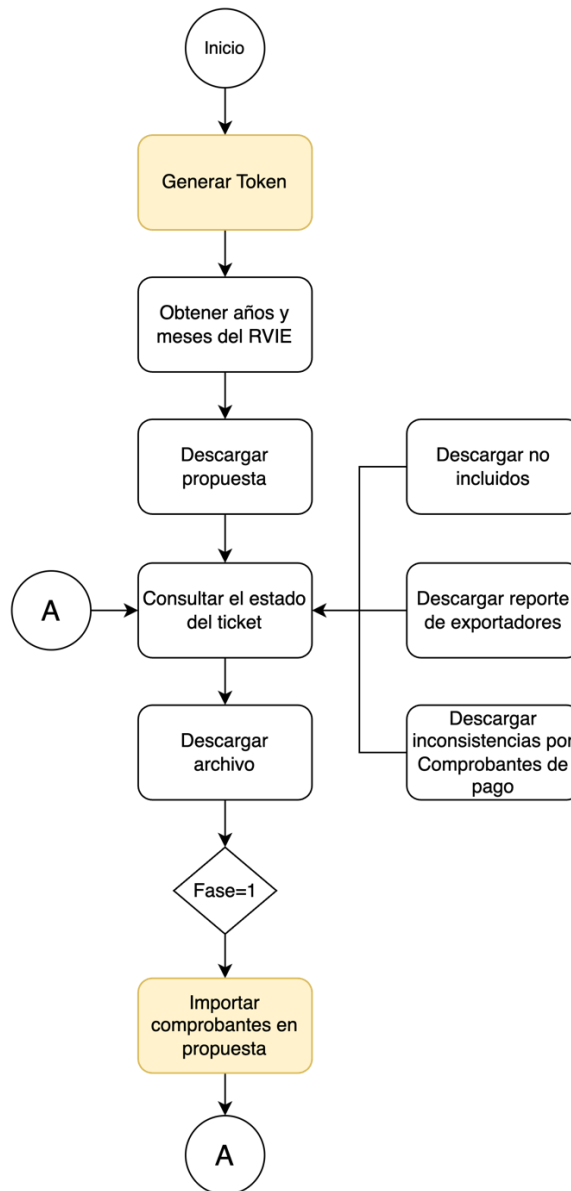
Inicio

Generar Token

Obtener años y meses del RVIE

Descargar propuesta

Descargar no incluidos

A

Consultar el estado del ticket

Descargar reporte de exportadores

Descargar archivo

Descargar inconsistencias por Comprobantes de pago

Fase=1

Importar comprobantes en propuesta

A